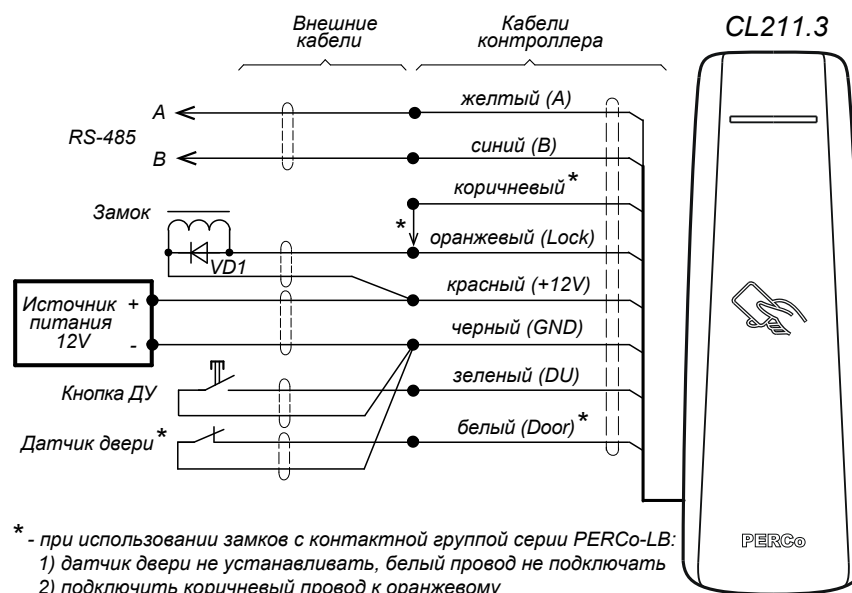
Внешние кабели

Кабели контроллера

CL211.3

A

RS-485

B

желтый (A)

синий (B)

коричневый*

Замок

*

оранжевый (Lock)

VD1

красный (+12V)

Источник питания 12V

+

-

черный (GND)

Кнопка ДУ

зеленый (DU)

Датчик двери*

белый (Door)*

PERCo

* - при использовании замков с контактной группой серии PERCo-LB:
1) датчик двери не устанавливать, белый провод не подключать
2) подключить коричневый провод к оранжевому